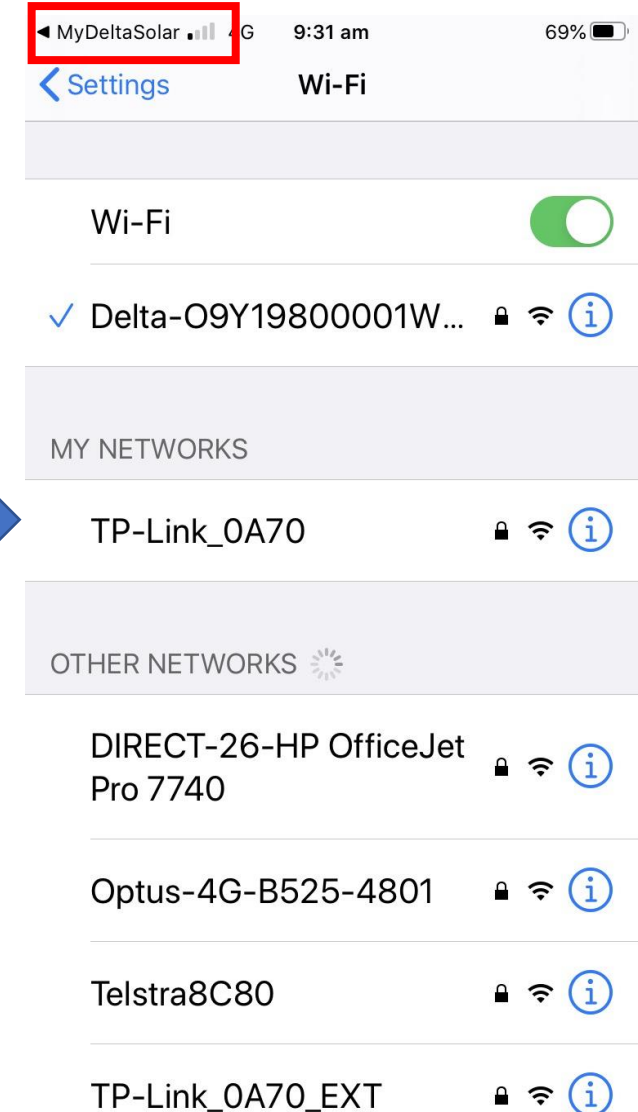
◀ MyDeltaSolar 4G 9:31 am 69%

Settings Wi-Fi

Wi-Fi

✓ Delta-O9Y19800001W...

MY NETWORKS

TP-Link_0A70

OTHER NETWORKS

DIRECT-26-HP OfficeJet Pro 7740

Optus-4G-B525-4801

Telstra8C80

TP-Link_0A70_EXT